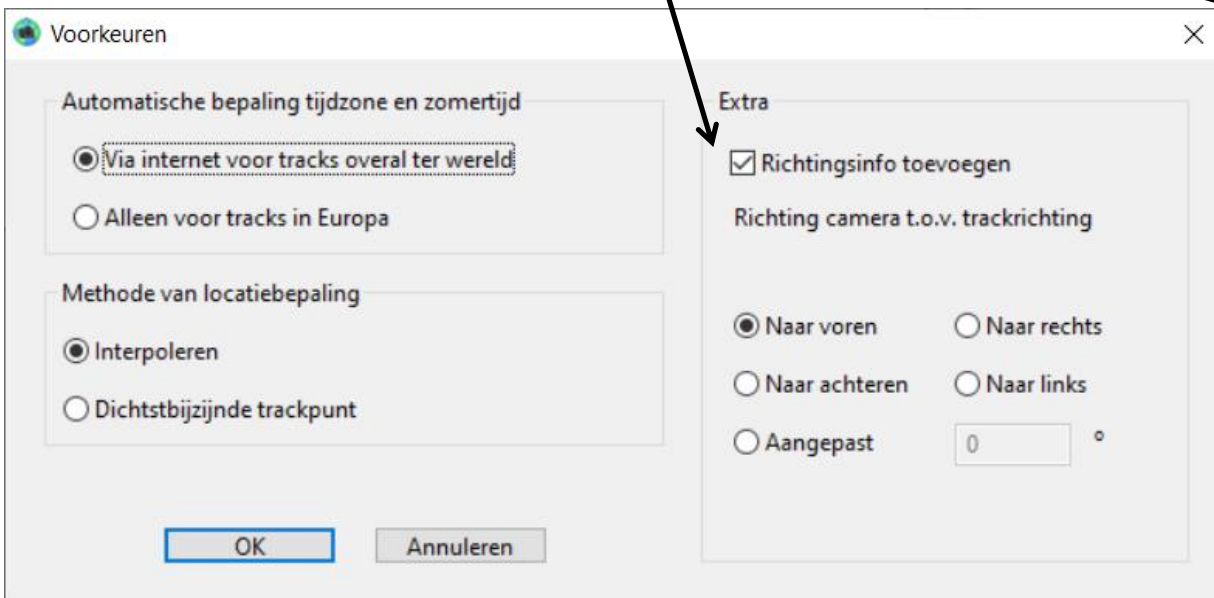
Voorkeuren

Automatische bepaling tijdzone en zomertijd

Via internet voor tracks overal ter wereld

Alleen voor tracks in Europa

Methode van locatiebepaling

Interpoleren

Dichtstbijzijnde trackpunt

OK

Annuleren

Extra

Richtingsinfo toevoegen

Richting camera t.o.v. trackrichting

Naar voren

Naar rechts

Naar achteren

Naar links

Aangepast

0

°